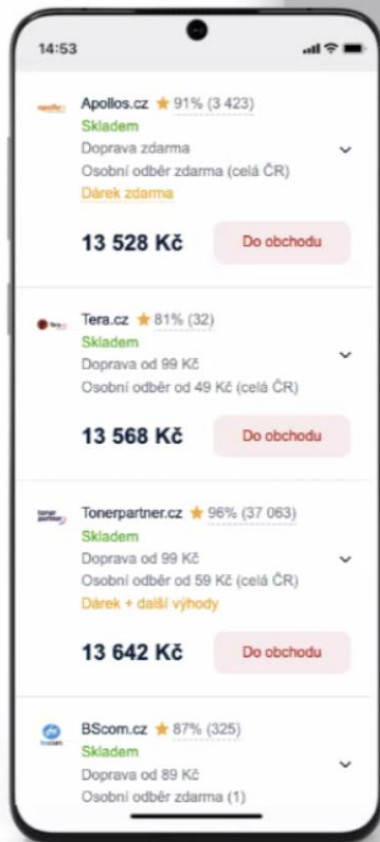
14:53

Apollos.cz ★ 91% (3 423)
Skladem
Doprava zdarma
Osobní odběr zdarma (celá ČR)
Dárek zdarma

13 528 Kč
Do obchodu

Tera.cz ★ 81% (32)
Skladem
Doprava od 99 Kč
Osobní odběr od 49 Kč (celá ČR)

13 568 Kč
Do obchodu

Tonerpartner.cz ★ 96% (37 063)
Skladem
Doprava od 99 Kč
Osobní odběr od 59 Kč (celá ČR)
Dárek + další výhody

13 642 Kč
Do obchodu

BScom.cz ★ 87% (325)
Skladem
Doprava od 89 Kč
Osobní odběr zdarma (1)